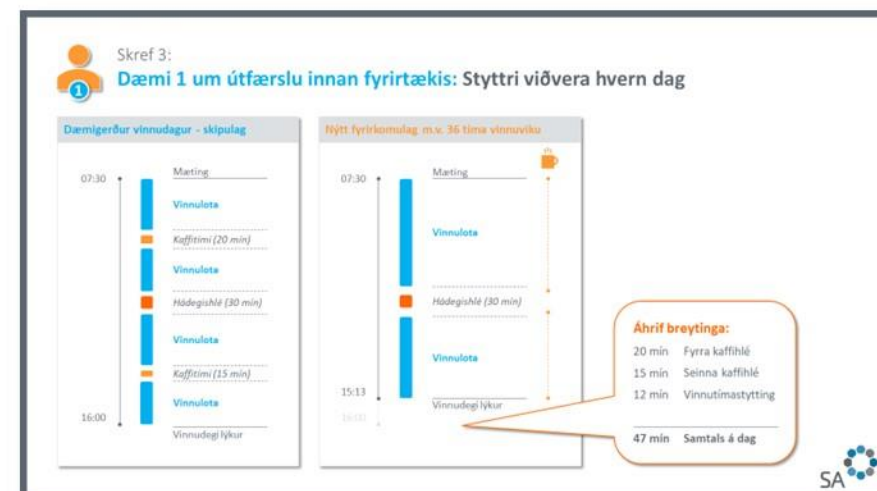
Skref 3:

Dæmi 1 um útfærslu innan fyrirtækis: Styttri viðvera hvern dag

Dæmigerður vinnudagur - skipulag

07:30 Mæting

Vinnulota

Kaffitími (20 min)

Vinnulota

Hádegishlé (30 min)

Vinnulota

Kaffitími (15 min)

Vinnulota

16:00 Vinnudegi lýkur

Nýtt fyrirkomulag m.v. 36 tíma vinnuviku

07:30 Mæting

Vinnulota

Hádegishlé (30 min)

Vinnulota

15:13 Vinnudegi lýkur

16:00

Áhrif breytinga:

20 min Fyrra kaffihlé

15 min Seinna kaffihlé

12 min Vinnutímastytting

47 min Samtals á dag

SA